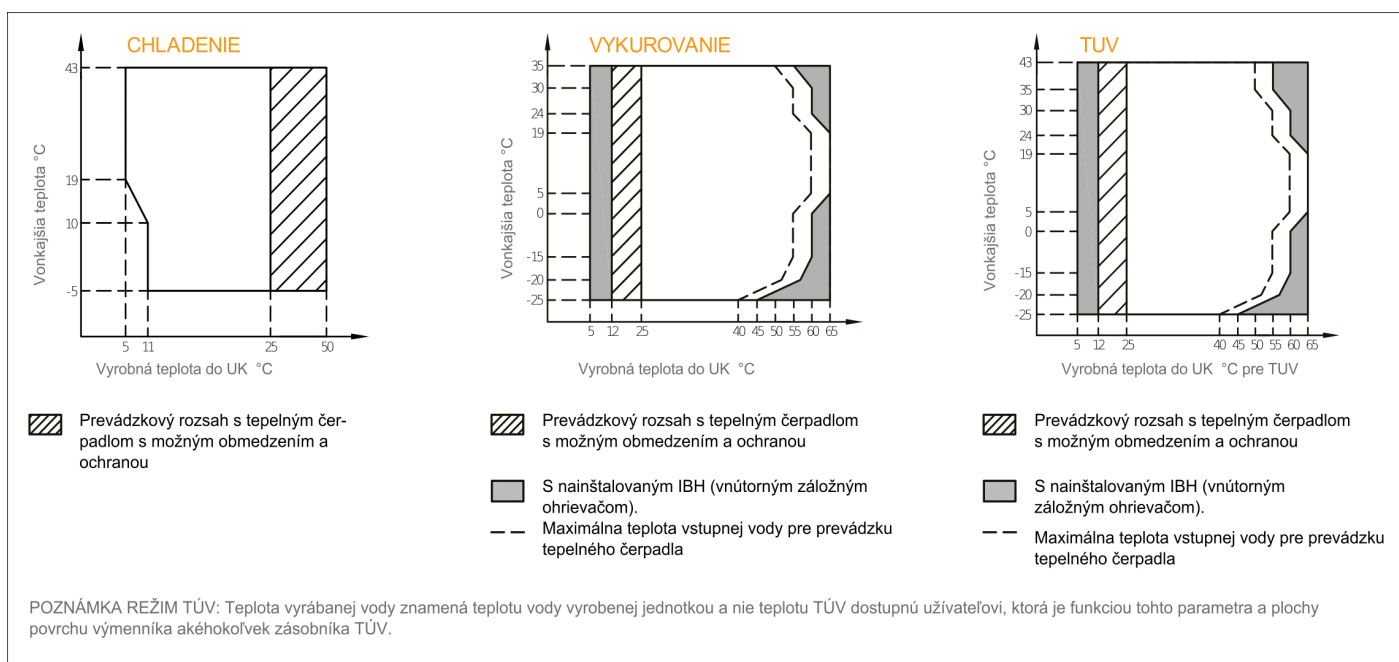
CHLADENIE

Vonkajšia teplota °C

43
19
10
-5

5 11 25 50

Vyrobná teplota do UK °C

Prevádzkový rozsah s tepelným čerpadlom s možným obmedzením a ochranou

VYKUROVANIE

Vonkajšia teplota °C

35
30
24
19
5
0
-15
-20
-25

5 12 25 40 45 50 55 60 65

Vyrobná teplota do UK °C

Prevádzkový rozsah s tepelným čerpadlom s možným obmedzením a ochranou

S nainštalovaným IBH (vnútorným záložným ohrievačom).

Maximálna teplota vstupnej vody pre prevádzku tepelného čerpadla

TUV

Vonkajšia teplota °C

43
35
30
24
19
5
0
-15
-20
-25

5 12 25 40 45 50 55 60 65

Vyrobná teplota do UK °C pre TUV

Prevádzkový rozsah s tepelným čerpadlom s možným obmedzením a ochranou

S nainštalovaným IBH (vnútorným záložným ohrievačom).

Maximálna teplota vstupnej vody pre prevádzku tepelného čerpadla

POZNÁMKA REŽIM TÚV: Teplota vyrábanej vody znamená teplotu vody vyrobenej jednotkou a nie teplotu TÚV dostupnú užívateľovi, ktorá je funkciou tohto parametra a plochy povrchu výmenníka akéhokoľvek zásobníka TÚV.